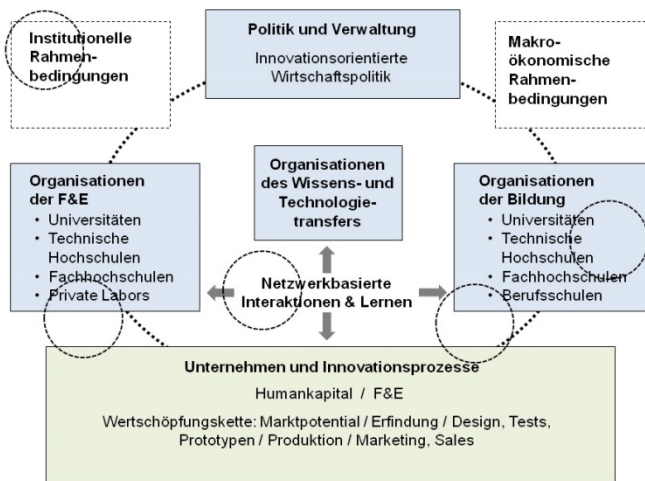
Institutionelle Rahmenbedingungen

Politik und Verwaltung

Innovationsorientierte Wirtschaftspolitik

Makroökonomische Rahmenbedingungen

Organisationen der F&E
• Universitäten
• Technische Hochschulen
• Fachhochschulen
• Private Labors

Organisationen des Wissens- und Technologietransfers

Organisationen der Bildung
• Universitäten
• Technische Hochschulen
• Fachhochschulen
• Berufsschulen

Netzwerkbasierte Interaktionen & Lernen

Unternehmen und Innovationsprozesse

Humankapital / F&E

Wertschöpfungskette: Marktpotential / Erfindung / Design, Tests, Prototypen / Produktion / Marketing, Sales